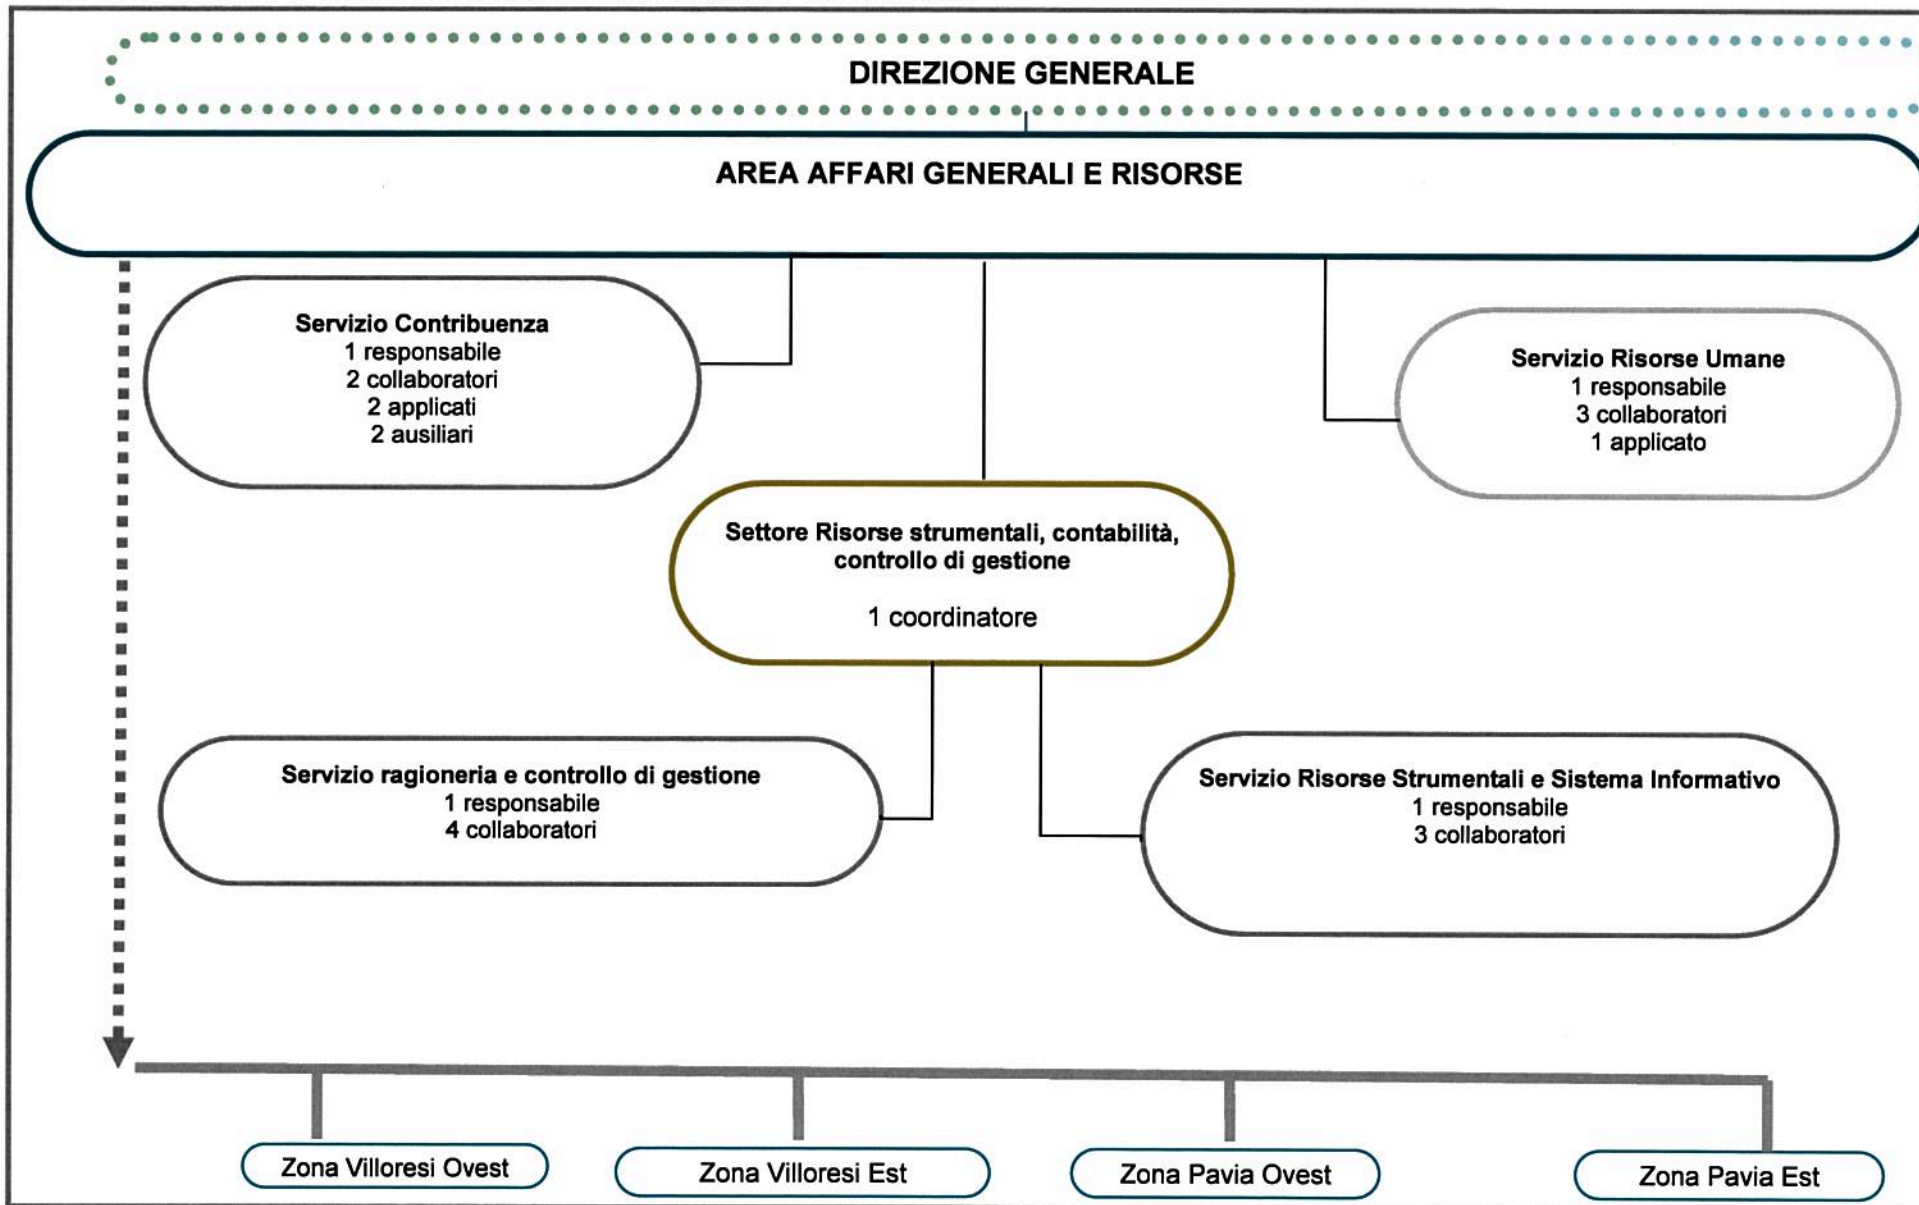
DIREZIONE GENERALE

AREA AFFARI GENERALI E RISORSE

Servizio Contribuenza
1 responsabile
2 collaboratori
2 applicati
2 ausiliari

Servizio Risorse Umane
1 responsabile
3 collaboratori
1 applicato

Settore Risorse strumentali, contabilità, controllo di gestione

1 coordinatore

Servizio ragioneria e controllo di gestione
1 responsabile
4 collaboratori

Servizio Risorse Strumentali e Sistema Informativo
1 responsabile
3 collaboratori

Zona Villoresi Ovest

Zona Villoresi Est

Zona Pavia Ovest

Zona Pavia Est